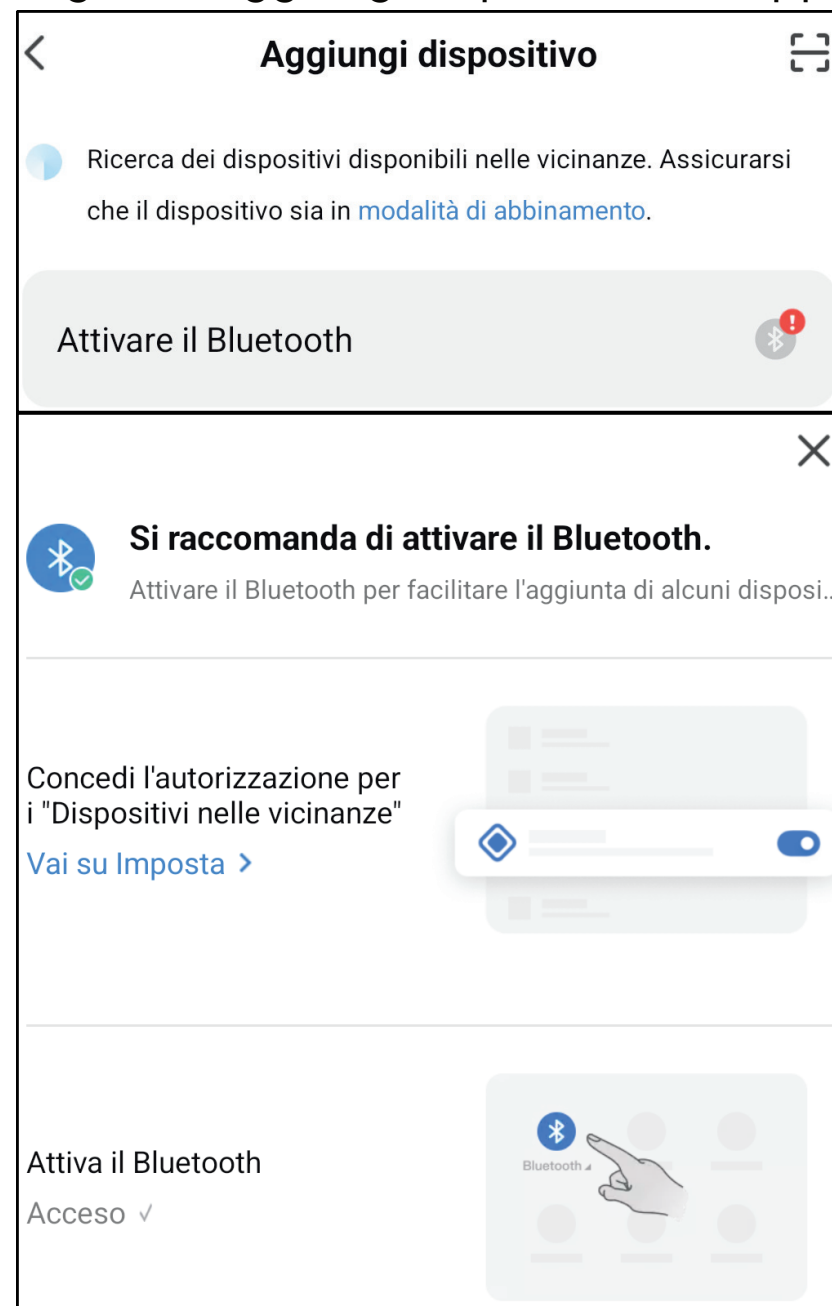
Aggiungi dispositivo

Ricerca dei dispositivi disponibili nelle vicinanze. Assicurarsi che il dispositivo sia in modalità di abbinamento.

Attivare il Bluetooth

Si raccomanda di attivare il Bluetooth.

Attivare il Bluetooth per facilitare l'aggiunta di alcuni disposi...

Concedi l'autorizzazione per i "Dispositivi nelle vicinanze"

Vai su Imposta >

Attiva il Bluetooth

Acceso √

Bluetooth